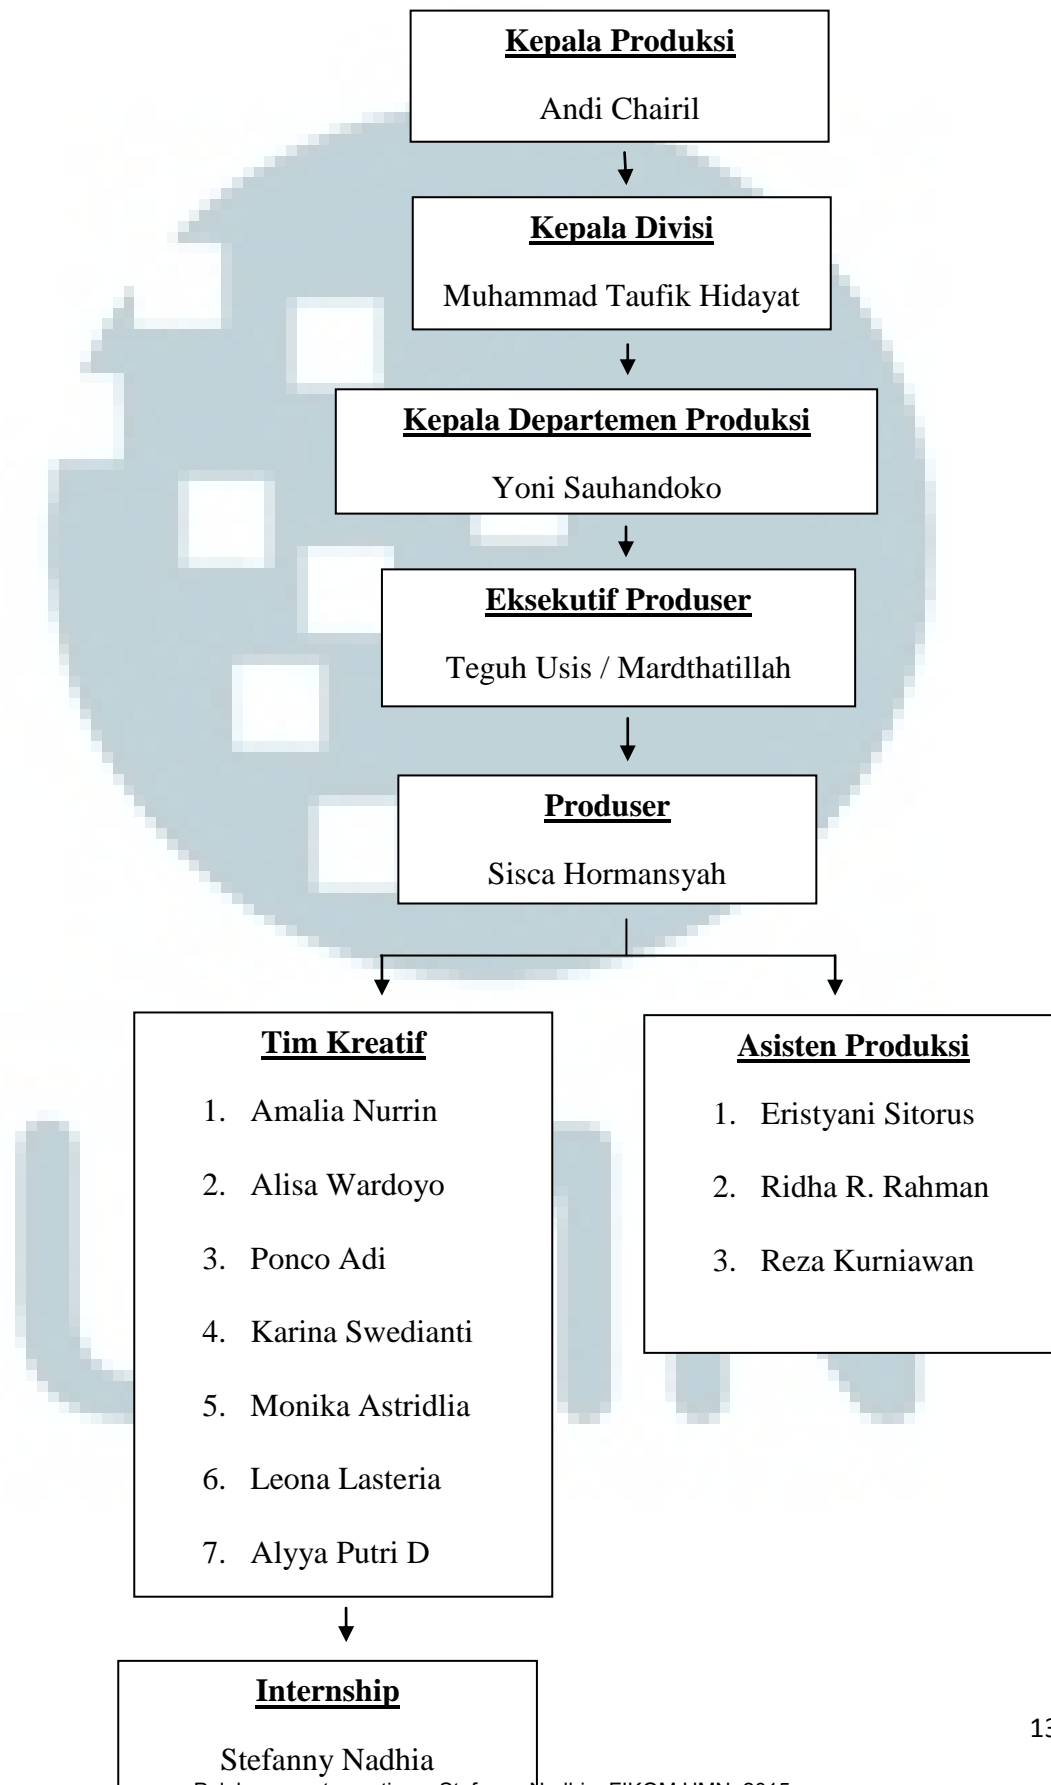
Kepala Produksi

Andi Chairil

Kepala Divisi

Muhammad Taufik Hidayat

Kepala Departemen Produksi

Yoni Sauhandoko

Eksekutif Produser

Teguh Usis / Mardthatillah

Produser

Sisca Hormansyah

Tim Kreatif

1. Amalia Nurrin
2. Alisa Wardoyo
3. Ponco Adi
4. Karina Swedianti
5. Monika Astridlia
6. Leona Lasteria
7. Alyya Putri D

Asisten Produksi

1. Eristyani Sitorus
2. Ridha R. Rahman
3. Reza Kurniawan

Internship

Stefanny Nadhia

13

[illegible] Stefanny Nadhia, FIKOM UMN, 2015